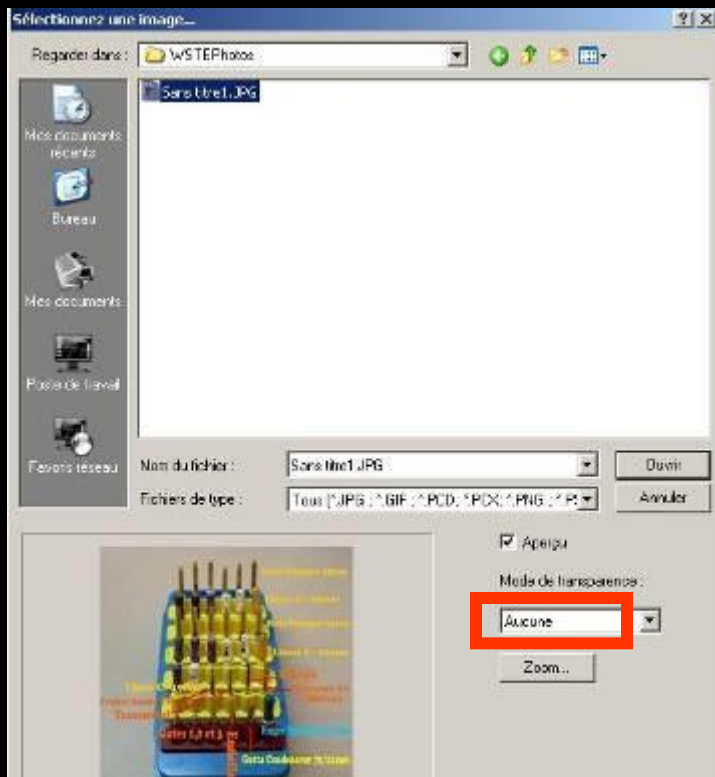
Sélectionnez une image...

?  ×

Regarder dans : WSTEPhotos

Sans titre1.JPG

Mes documents récents

Bureau

Mes documents

Poste de travail

Favoris réseau

Nom du fichier : Sans titre1.JPG

Ouvrir

Fichiers de type : Tous (*.JPG ; *.GIF ; *.PCD ; *.PCX ; *.PNG ; *.P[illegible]

Annuler

Aperçu

Mode de transparence :

Aucune

Zoom...

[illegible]